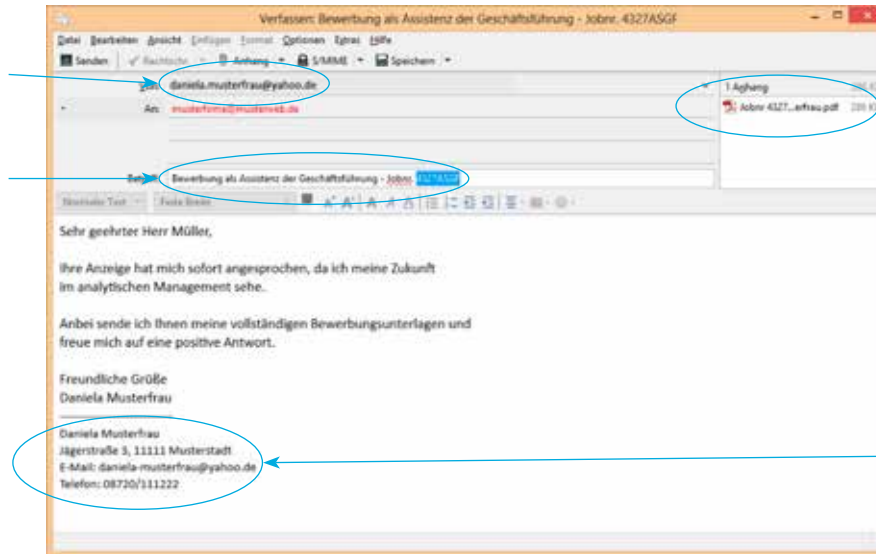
Verfassen: Bewerbung als Assistenz der Geschäftsführung - Jobnr. 4327ASGF

Datei Bearbeiten Ansicht Einfügen Format Optionen Extras Hilfe

Senden Rechtschr. Anhang S/MIME Speichern

Von: daniela.musterfrau@yahoo.de

An: musterfirma@musterweb.de

1 Anhang

Jobnr 4327...erfrau.pdf

Betreff: Bewerbung als Assistenz der Geschäftsführung - Jobnr. 4327ASGF

Normaler Text Feste Breite

Sehr geehrter Herr Müller,

Ihre Anzeige hat mich sofort angesprochen, da ich meine Zukunft im analytischen Management sehe.

Anbei sende ich Ihnen meine vollständigen Bewerbungsunterlagen und freue mich auf eine positive Antwort.

Freundliche Grüße
Daniela Musterfrau

Daniela Musterfrau
Jägerstraße 3, 11111 Musterstadt
E-Mail: daniela-musterfrau@yahoo.de
Telefon: 08730/111222